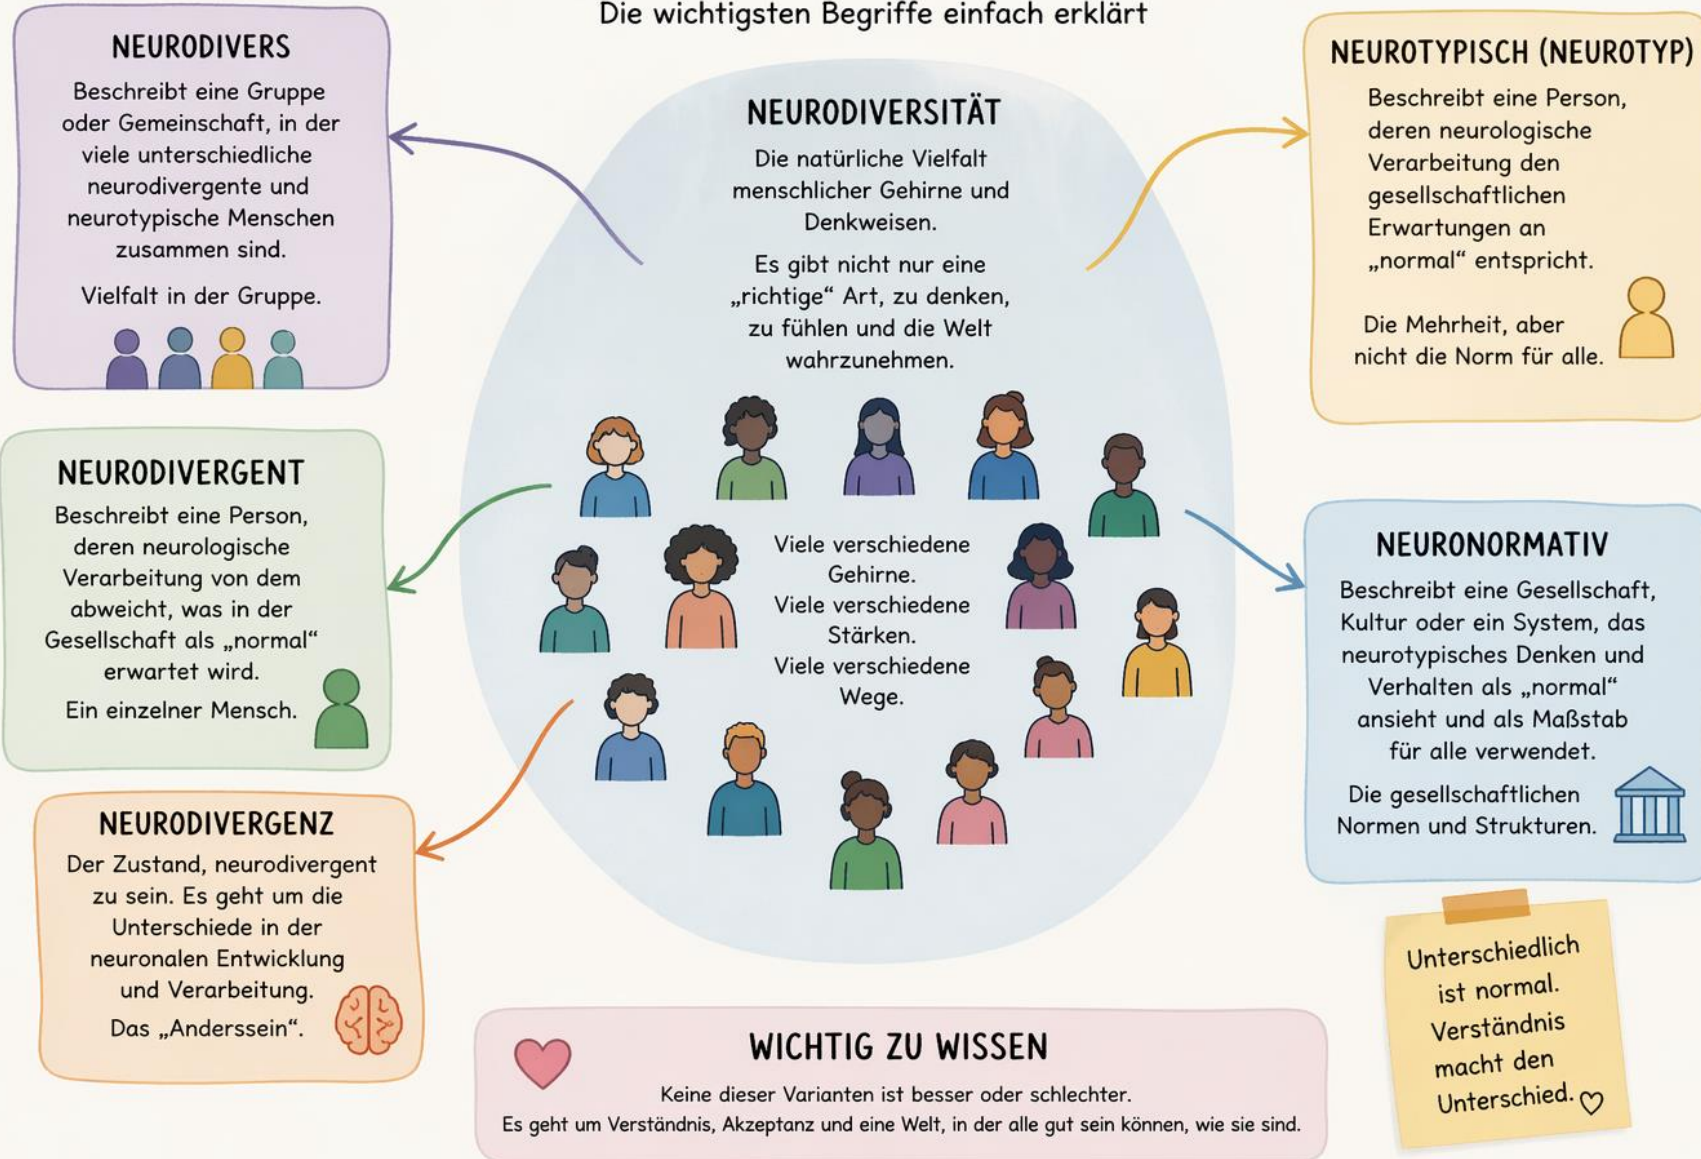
Die wichtigsten Begriffe einfach erklärt

NEURODIVERS

Beschreibt eine Gruppe oder Gemeinschaft, in der viele unterschiedliche neurodivergente und neurotypische Menschen zusammen sind.

Vielfalt in der Gruppe.

NEURODIVERSITÄT

Die natürliche Vielfalt menschlicher Gehirne und Denkweisen.

Es gibt nicht nur eine „richtige“ Art, zu denken, zu fühlen und die Welt wahrzunehmen.

Viele verschiedene Gehirne. Viele verschiedene Stärken. Viele verschiedene Wege.

NEUROTYPISCH (NEUROTYP)

Beschreibt eine Person, deren neurologische Verarbeitung den gesellschaftlichen Erwartungen an „normal“ entspricht.

Die Mehrheit, aber nicht die Norm für alle.

NEURODIVERGENT

Beschreibt eine Person, deren neurologische Verarbeitung von dem abweicht, was in der Gesellschaft als „normal“ erwartet wird.

Ein einzelner Mensch.

NEURONORMATIV

Beschreibt eine Gesellschaft, Kultur oder ein System, das neurotypisches Denken und Verhalten als „normal“ ansieht und als Maßstab für alle verwendet.

Die gesellschaftlichen Normen und Strukturen.

NEURODIVERGENZ

Der Zustand, neurodivergent zu sein. Es geht um die Unterschiede in der neuronalen Entwicklung und Verarbeitung.

Das „Anderssein“.

WICHTIG ZU WISSEN

Keine dieser Varianten ist besser oder schlechter.
Es geht um Verständnis, Akzeptanz und eine Welt, in der alle gut sein können, wie sie sind.

Unterschiedlich ist normal. Verständnis macht den Unterschied. ♡